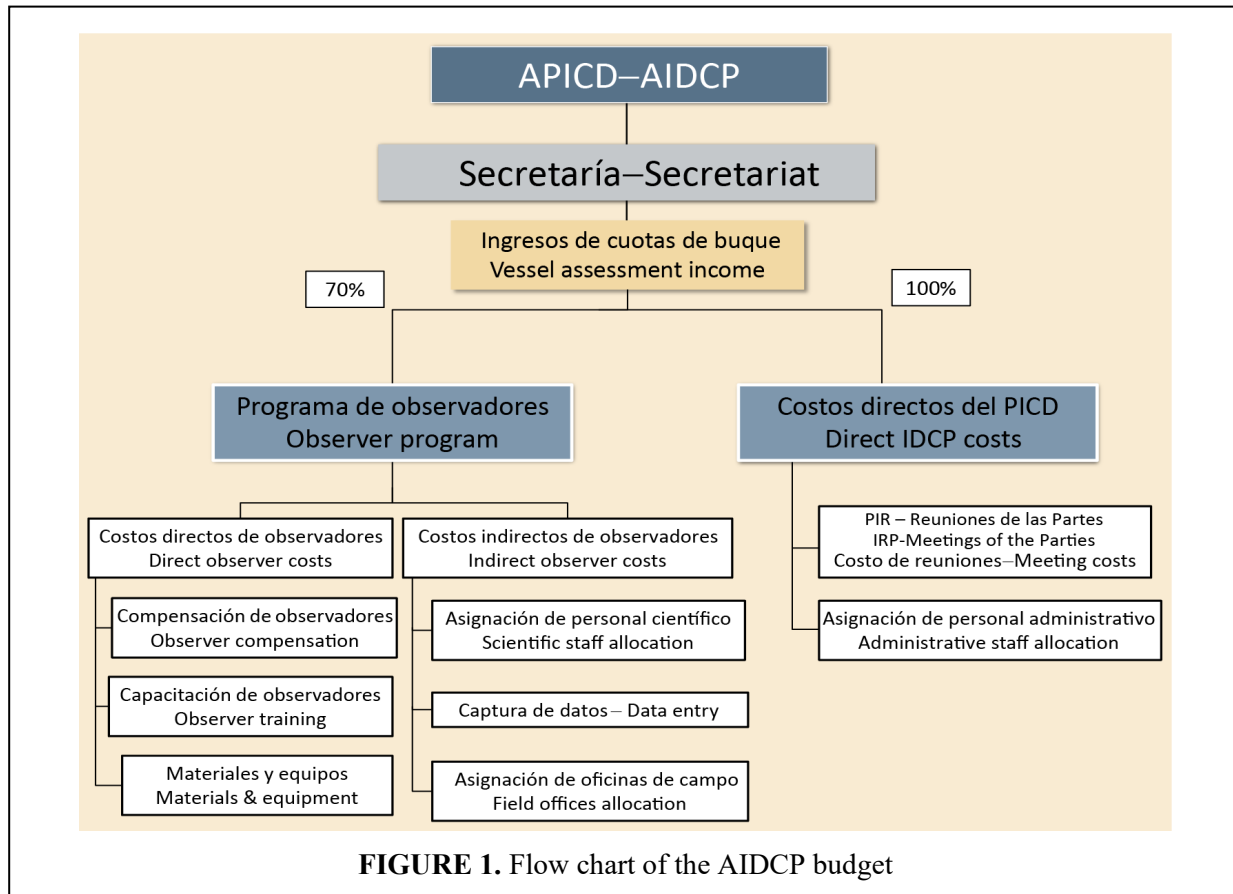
APICD–AIDCP

Secretaría–Secretariat

Ingresos de cuotas de buque
Vessel assessment income

70%

100%

Programa de observadores
Observer program

Costos directos del PICD
Direct IDCP costs

Costos directos de observadores
Direct observer costs

Costos indirectos de observadores
Indirect observer costs

Compensación de observadores
Observer compensation

Capacitación de observadores
Observer training

Materiales y equipos
Materials & equipment

Asignación de personal científico
Scientific staff allocation

Captura de datos – Data entry

Asignación de oficinas de campo
Field offices allocation

PIR – Reuniones de las Partes
IRP-Meetings of the Parties
Costo de reuniones–Meeting costs

Asignación de personal administrativo
Administrative staff allocation

**FIGURE 1.** Flow chart of the AIDCP budget